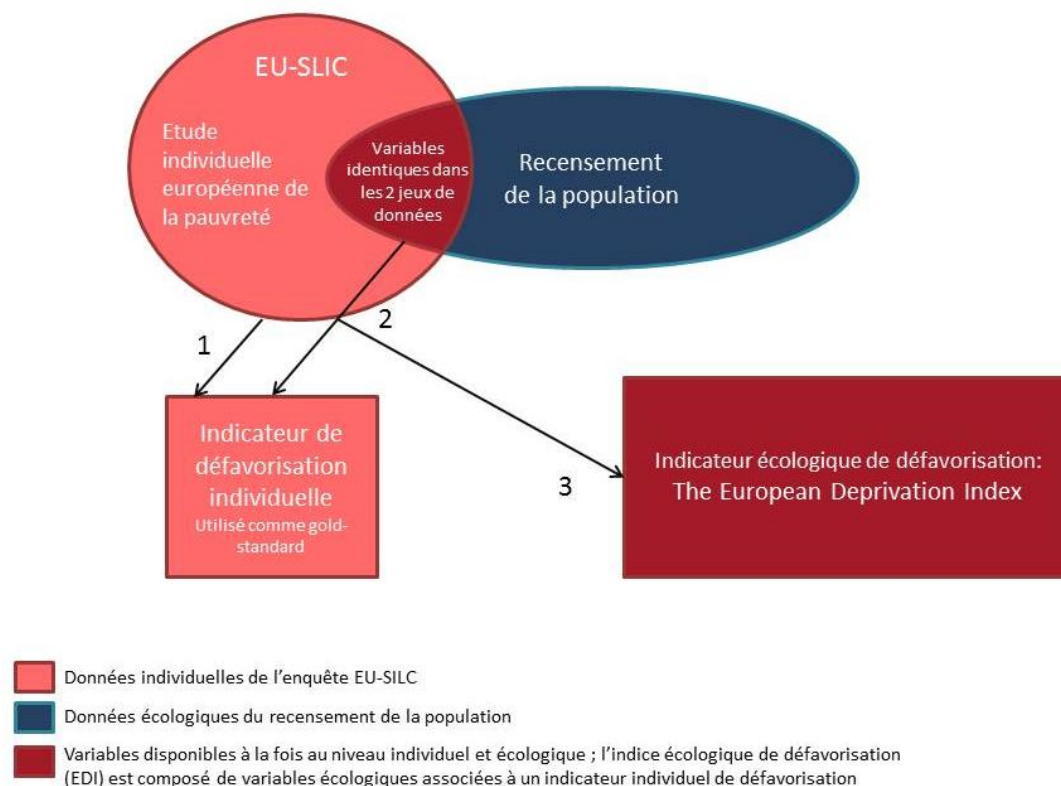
EU-SLIC

Etude individuelle européenne de la pauvreté

Variables identiques dans les 2 jeux de données

Recensement de la population

1

2

Indicateur de défavorisation individuelle
Utilisé comme gold-standard

3

Indicateur écologique de défavorisation:
The European Deprivation Index

Données individuelles de l'enquête EU-SILC

Données écologiques du recensement de la population

Variables disponibles à la fois au niveau individuel et écologique ; l'indice écologique de défavorisation (EDI) est composé de variables écologiques associées à un indicateur individuel de défavorisation